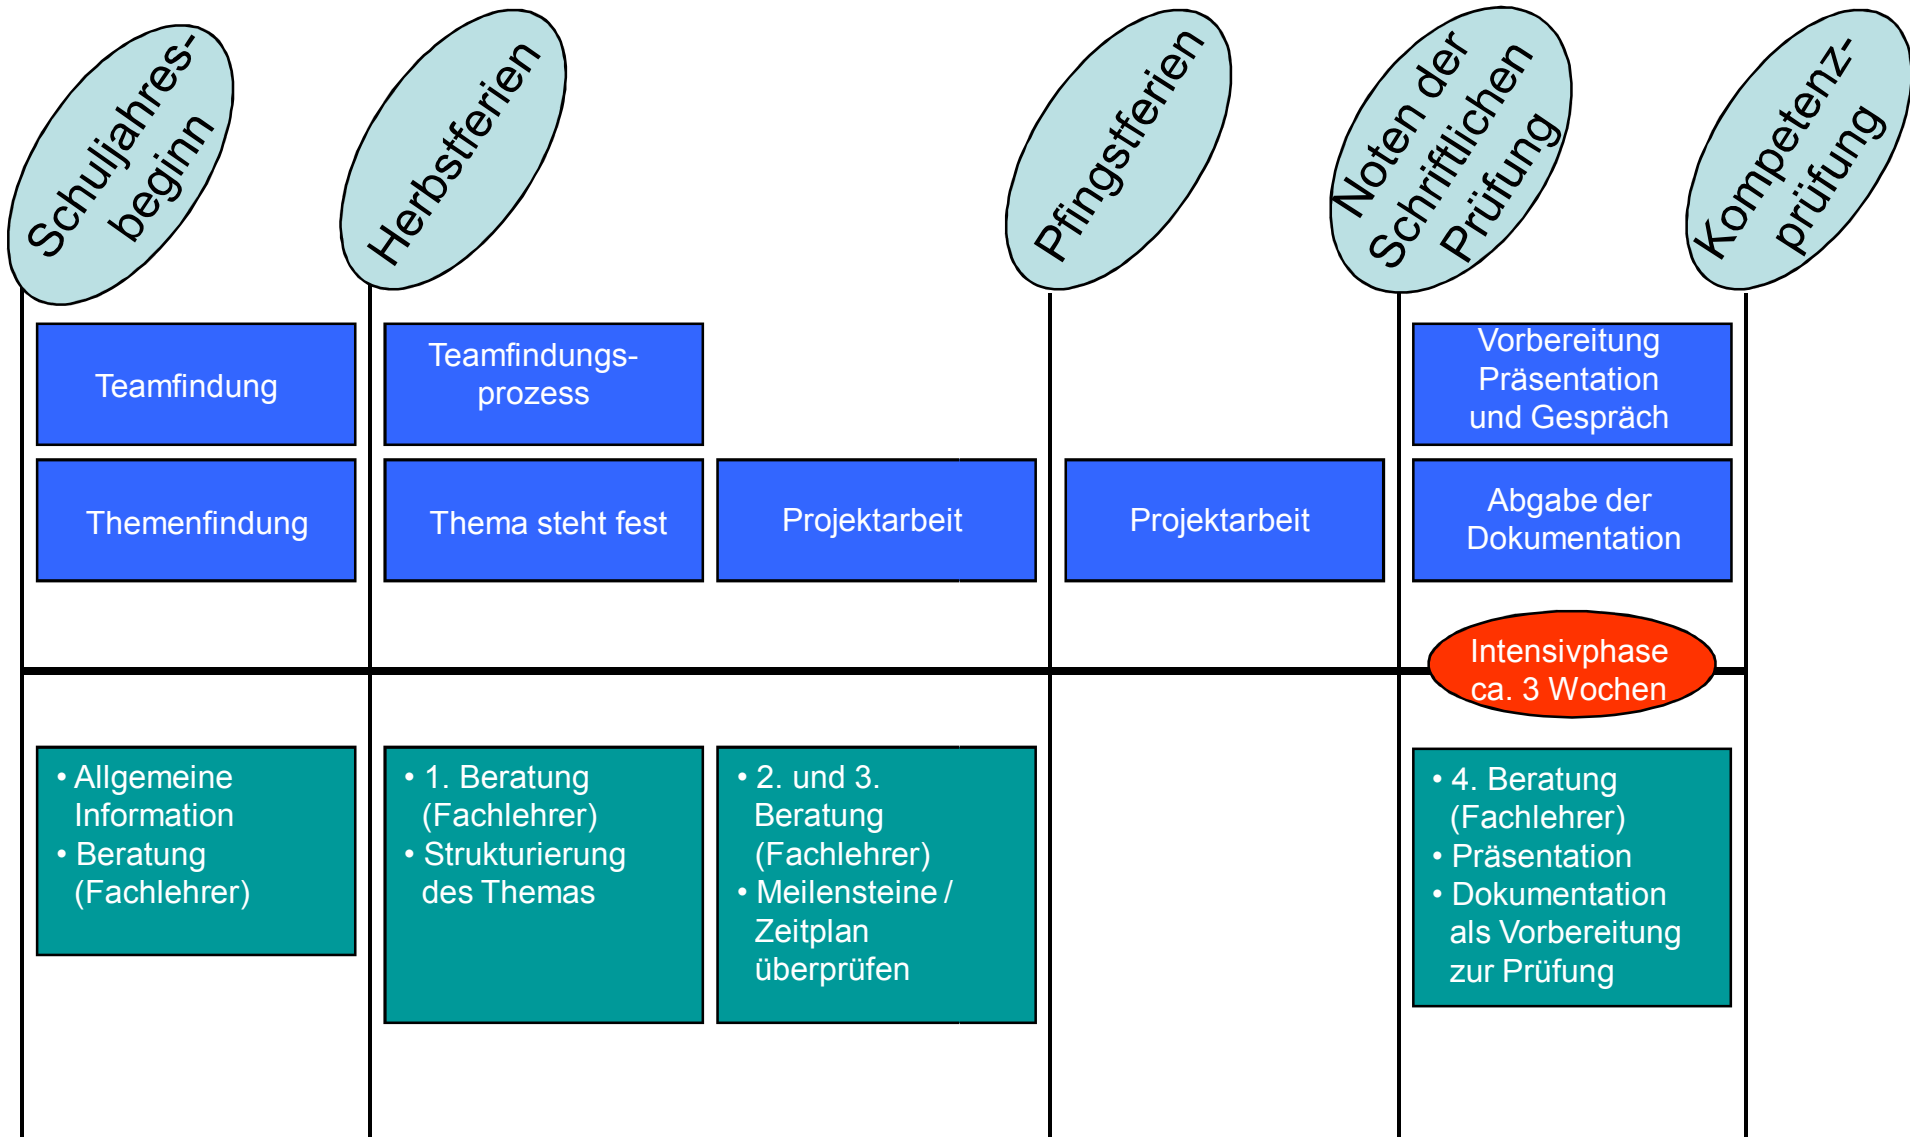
Schuljahresbeginn

Herbstferien

Pfingstferien

Noten der Schriftlichen Prüfung

Kompetenzprüfung

Teamfindung

Teamfindungsprozess

Vorbereitung Präsentation und Gespräch

Themenfindung

Thema steht fest

Projektarbeit

Projektarbeit

Abgabe der Dokumentation

Intensivphase ca. 3 Wochen

• Allgemeine Information
• Beratung (Fachlehrer)

• 1. Beratung (Fachlehrer)
• Strukturierung des Themas

• 2. und 3. Beratung (Fachlehrer)
• Meilensteine / Zeitplan überprüfen

• 4. Beratung (Fachlehrer)
• Präsentation
• Dokumentation als Vorbereitung zur Prüfung